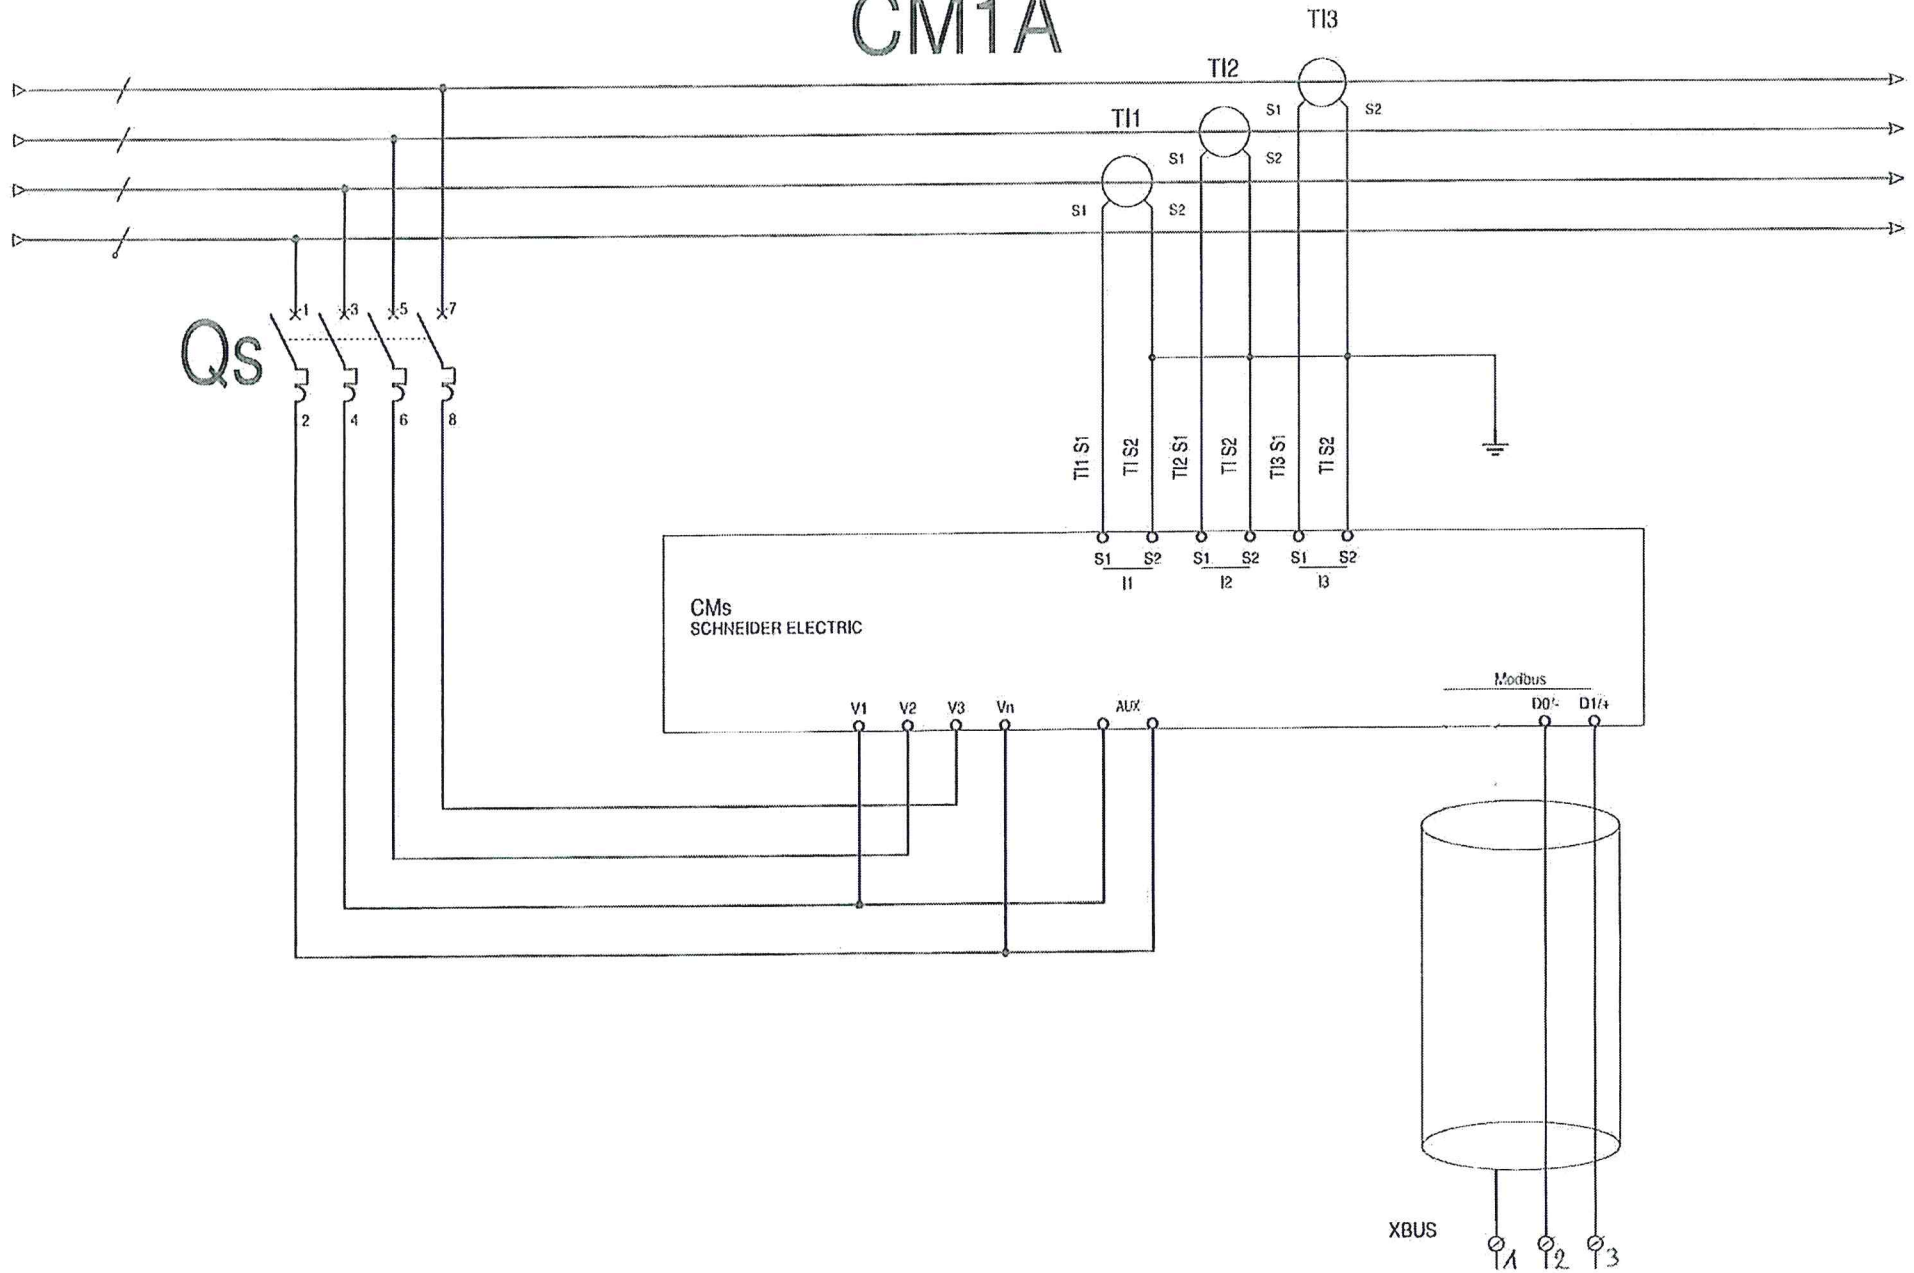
CM1A

TI3

TI2

S1 S2

TI1

S1 S2

S1 S2

Qs

1 3 5 7

2 4 6 8

TI1 S1 TI S2 TI2 S1 TI S2 TI3 S1 TI S2

S1 S2
I1

S1 S2
I2

S1 S2
I3

CMs
SCHNEIDER ELECTRIC

Modbus

V1 V2 V3 Vn AUX D0/- D1/+

XBUS

1 2 3